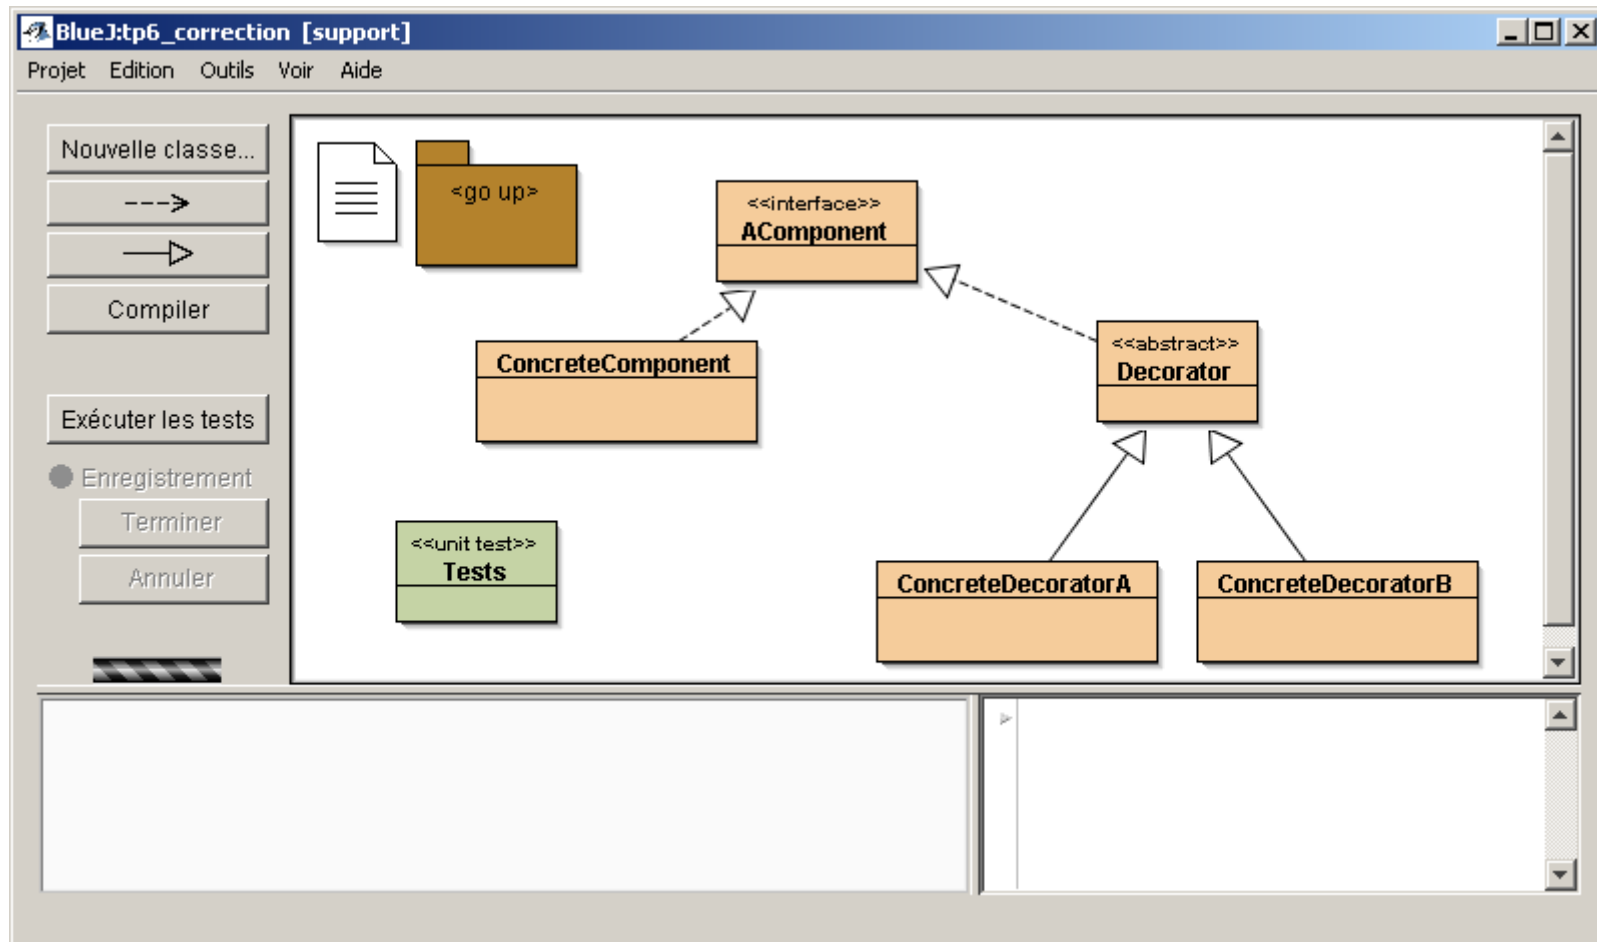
BlueJ:tp6_correction [support]

Projet Edition Outils Voir Aide

Nouvelle classe...

Compiler

Exécuter les tests

Enregistrement

Terminer

Annuler

<go up>

<<interface>>
AComponent

ConcreteComponent

<<abstract>>
Decorator

<<unit test>>
Tests

ConcreteDecoratorA

ConcreteDecoratorB